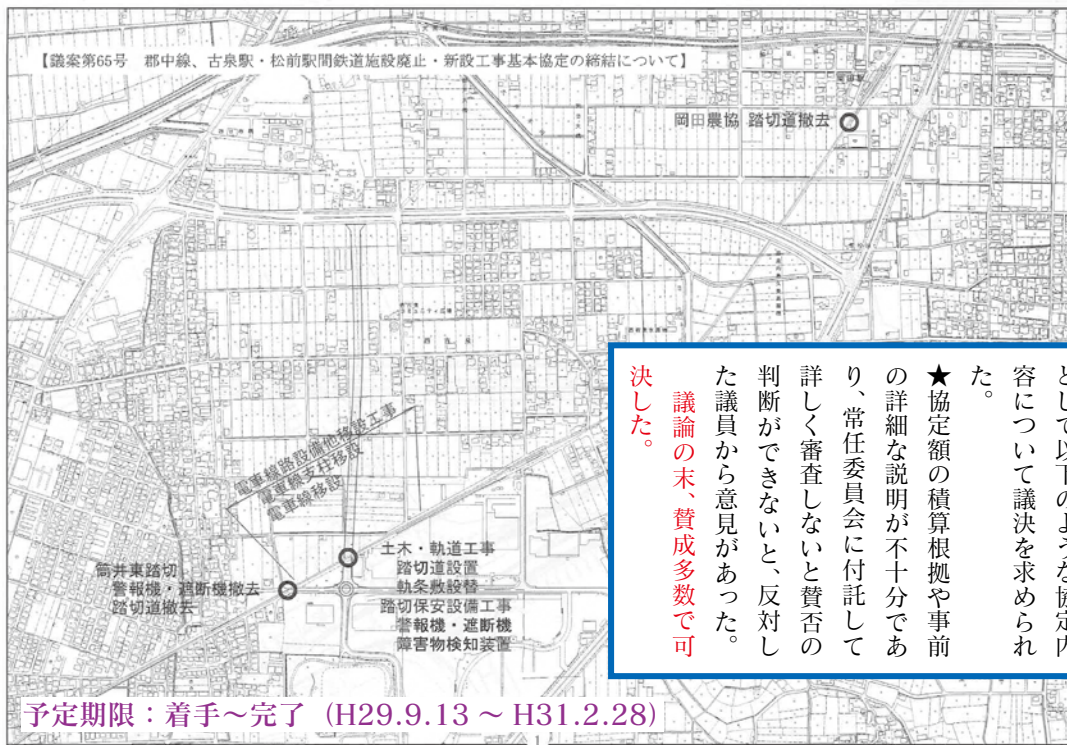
【議案第65号　郡中線、古泉駅・松前駅間鉄道施設廃止・新設工事基本協定の締結について】

岡田農協　踏切道撤去

電車線路設備他移設工事
電車線支柱移設
電車線移設

筒井東踏切
警報機・遮断機撤去
踏切道撤去

土木・軌道工事
踏切道設置
軌条敷設替
踏切保安設備工事
警報機・遮断機
障害物検知装置

として以下のような協定内容について議決を求められた。

★協定額の積算根拠や事前の詳細な説明が不十分であり、常任委員会に付託して詳しく審査しないと賛否の判断ができないと、反対した議員から意見があった。

議論の末、賛成多数で可決した。

予定期限：着手～完了（H29.9.13 ～ H31.2.28）